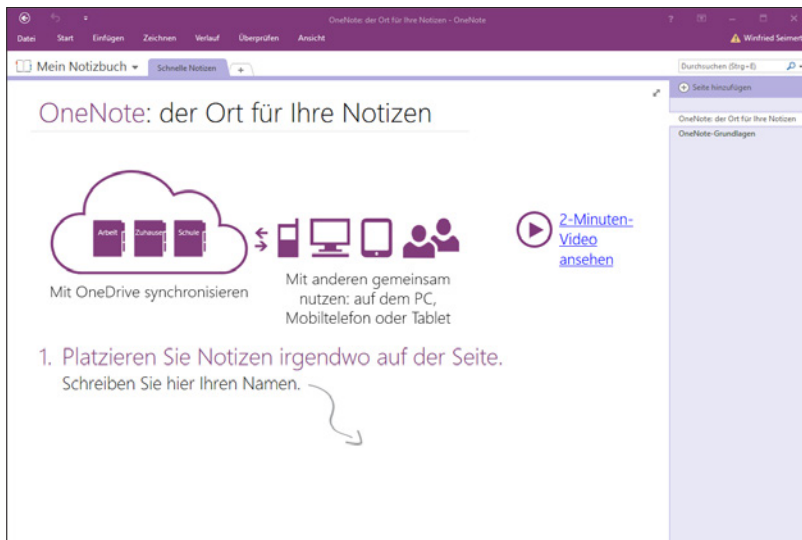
OneNote: der Ort für Ihre Notizen - OneNote

? – □ ×

Datei Start Einfügen Zeichnen Verlauf Überprüfen Ansicht

Winfried Seimert

Mein Notizbuch

Schnelle Notizen +

Durchsuchen (Strg+E)

Seite hinzufügen

OneNote: der Ort für Ihre Notizen

OneNote-Grundlagen

OneNote: der Ort für Ihre Notizen

Arbeit Zuhause Schule

Mit OneDrive synchronisieren

Mit anderen gemeinsam nutzen: auf dem PC, Mobiltelefon oder Tablet

2-Minuten-Video ansehen

1. Platzieren Sie Notizen irgendwo auf der Seite.

Schreiben Sie hier Ihren Namen.